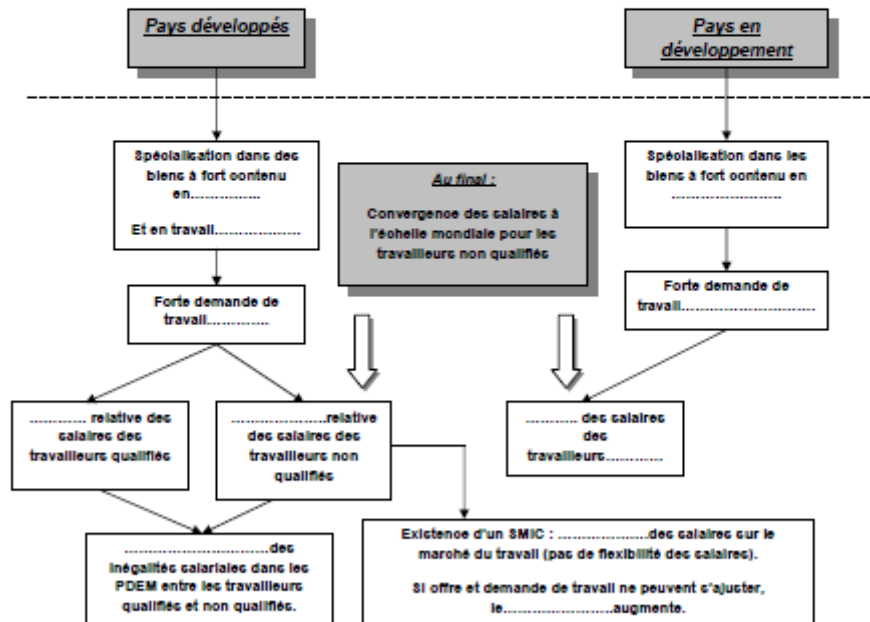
Pays développés

Pays en développement

Spécialisation dans des biens à fort contenu en……………

Et en travail……………….

Au final :

Convergence des salaires à l'échelle mondiale pour les travailleurs non qualifiés

Spécialisation dans les biens à fort contenu en ………………………

Forte demande de travail…………..

Forte demande de travail……………………………

………….. relative des salaires des travailleurs qualifiés

…………………..relative des salaires des travailleurs non qualifiés

………… des salaires des travailleurs…………

……………………………..des inégalités salariales dans les PDEM entre les travailleurs qualifiés et non qualifiés.

Existence d'un SMIC : …………………des salaires sur le marché du travail (pas de flexibilité des salaires).

Si offre et demande de travail ne peuvent s'ajuster, le……………………..augmente.